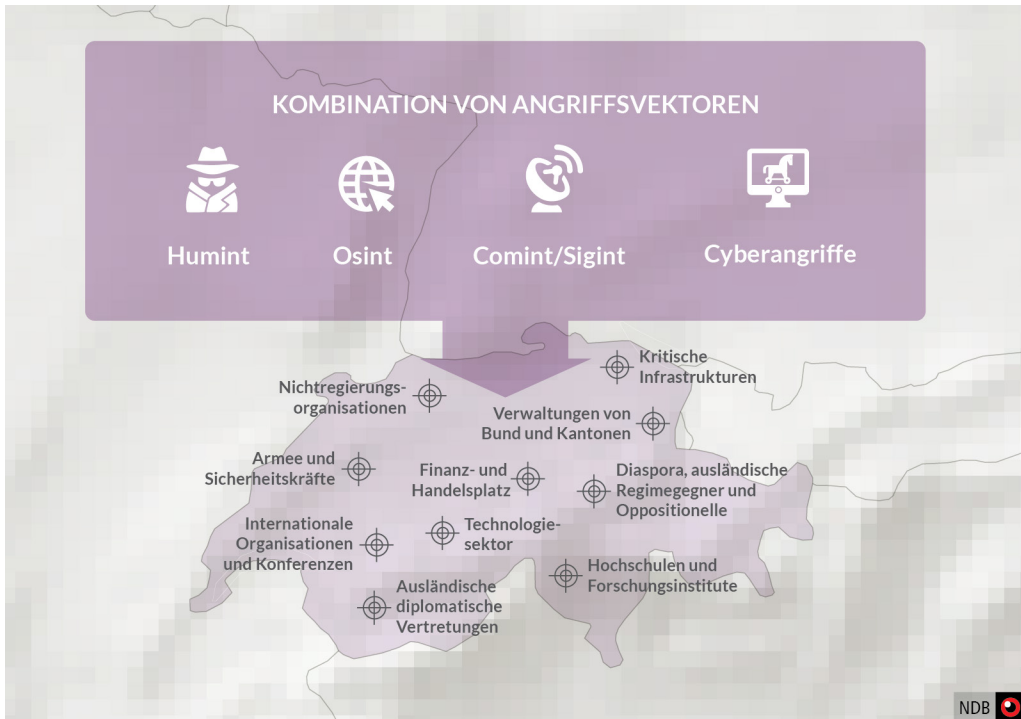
KOMBINATION VON ANGRIFFSVEKTOREN

Humint

Osint

Comint/Sigint

Cyberangriffe

Kritische Infrastrukturen

Nichtregierungsorganisationen

Verwaltungen von Bund und Kantonen

Armee und Sicherheitskräfte

Finanz- und Handelsplatz

Diaspora, ausländische Regimegegner und Oppositionelle

Internationale Organisationen und Konferenzen

Technologiesektor

Hochschulen und Forschungsinstitute

Ausländische diplomatische Vertretungen

NDB